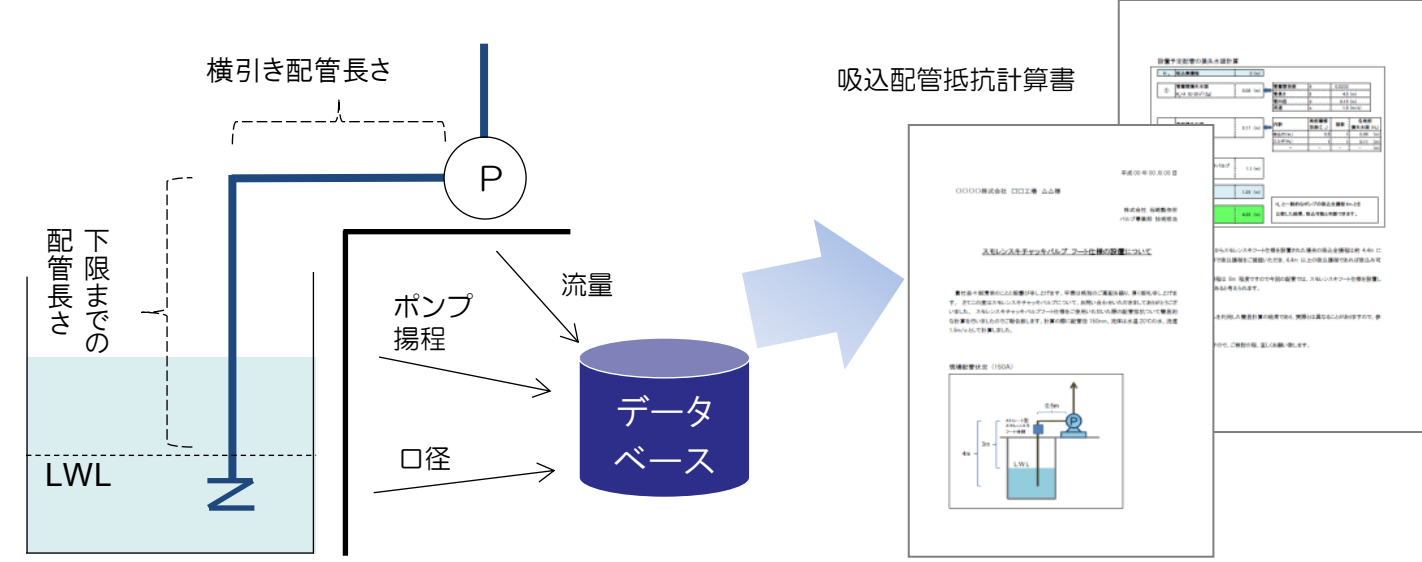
横引き配管長さ

下限までの配管長さ

P

LWL

ポンプ揚程

流量

口径

データベース

吸込配管抵抗計算書

平成00年00月00日

○○○○株式会社 ロロ工場 ムム様

株式会社 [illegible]
バルブ事業部 技術担当

スモレンスキチャッキバルブ フート仕様の設置について

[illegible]

現場配管状況（150A）

0.5m

4m

3m

LWL

P